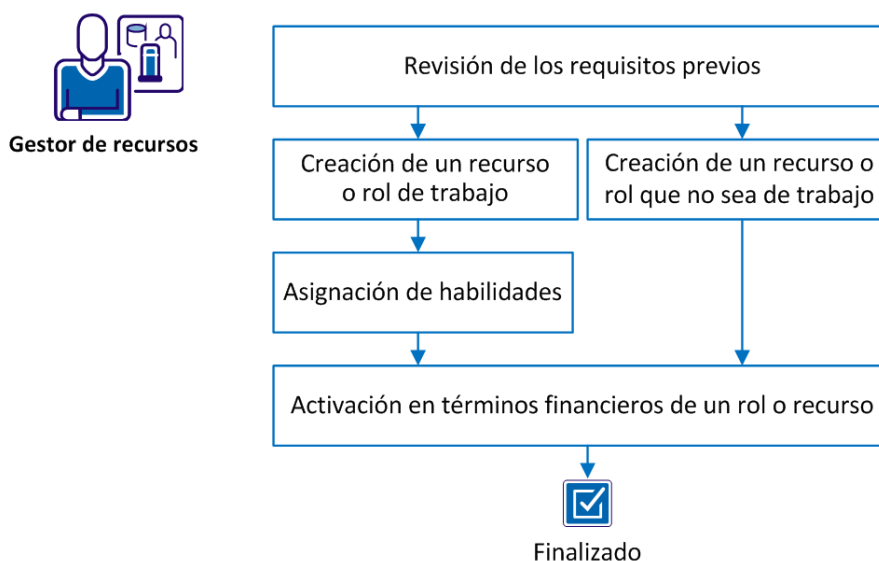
Gestor de recursos

Revisión de los requisitos previos

Creación de un recurso o rol de trabajo

Creación de un recurso o rol que no sea de trabajo

Asignación de habilidades

Activación en términos financieros de un rol o recurso

Finalizado